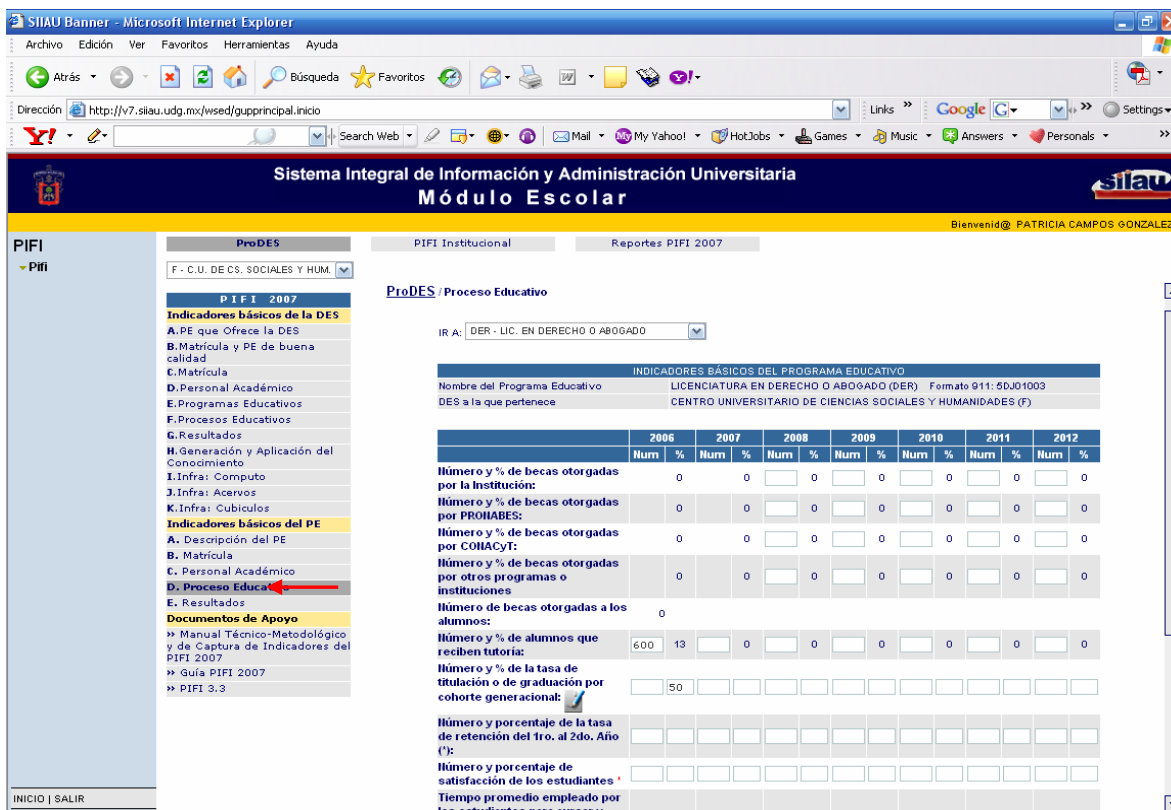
SIIAU Banner - Microsoft Internet Explorer

Archivo Edición Ver Favoritos Herramientas Ayuda

Atrás Búsqueda Favoritos

Dirección http://v7.siiau.udg.mx/wsed/gupprincipal.inicio

Links » Google Settings

Search Web Mail My Yahoo! HotJobs Games Music Answers Personals

Sistema Integral de Información y Administración Universitaria
Módulo Escolar

siiau

Bienvenid@ PATRICIA CAMPOS GONZALEZ

PIFI
Pifi

ProDES
F - C.U. DE CS. SOCIALES Y HUM.

PIFI 2007
Indicadores básicos de la DES
A. PE que Ofrece la DES
B. Matrícula y PE de buena calidad
C. Matrícula
D. Personal Académico
E. Programas Educativos
F. Procesos Educativos
G. Resultados
H. Generación y Aplicación del Conocimiento
I. Infra: Computo
J. Infra: Acervos
K. Infra: Cubiculos
Indicadores básicos del PE
A. Descripción del PE
B. Matrícula
C. Personal Académico
D. Proceso Educat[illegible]
E. Resultados
Documentos de Apoyo
» Manual Técnico-Metodológico y de Captura de Indicadores del PIFI 2007
» Guía PIFI 2007
» PIFI 3.3

INICIO | SALIR

PIFI Institucional
Reportes PIFI 2007

ProDES / Proceso Educativo

IR A: DER - LIC. EN DERECHO O ABOGADO

INDICADORES BÁSICOS DEL PROGRAMA EDUCATIVO
Nombre del Programa Educativo LICENCIATURA EN DERECHO O ABOGADO (DER) Formato 911: 5DJ01003
DES a la que pertenece CENTRO UNIVERSITARIO DE CIENCIAS SOCIALES Y HUMANIDADES (F)

| | 2006 | | 2007 | | 2008 | | 2009 | | 2010 | | 2011 | | 2012 | |
|---|---|---|---|---|---|---|---|---|---|---|---|---|---|---|
| | Num | % | Num | % | Num | % | Num | % | Num | % | Num | % | Num | % |
| Número y % de becas otorgadas por la Institución: | | 0 | | 0 | | 0 | | 0 | | 0 | | 0 | | 0 |
| Número y % de becas otorgadas por PRONABES: | | 0 | | 0 | | 0 | | 0 | | 0 | | 0 | | 0 |
| Número y % de becas otorgadas por CONACyT: | | 0 | | 0 | | 0 | | 0 | | 0 | | 0 | | 0 |
| Número y % de becas otorgadas por otros programas o instituciones | | 0 | | 0 | | 0 | | 0 | | 0 | | 0 | | 0 |
| Número de becas otorgadas a los alumnos: | 0 | | | | | | | | | | | | | |
| Número y % de alumnos que reciben tutoría: | 600 | 13 | | 0 | | 0 | | 0 | | 0 | | 0 | | 0 |
| Número y % de la tasa de titulación o de graduación por cohorte generacional: | | 50 | | | | | | | | | | | | |
| Número y porcentaje de la tasa de retención del 1ro. al 2do. Año (*): | | | | | | | | | | | | | | |
| Número y porcentaje de satisfacción de los estudiantes * | | | | | | | | | | | | | | |
| Tiempo promedio empleado por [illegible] | | | | | | | | | | | | | | |